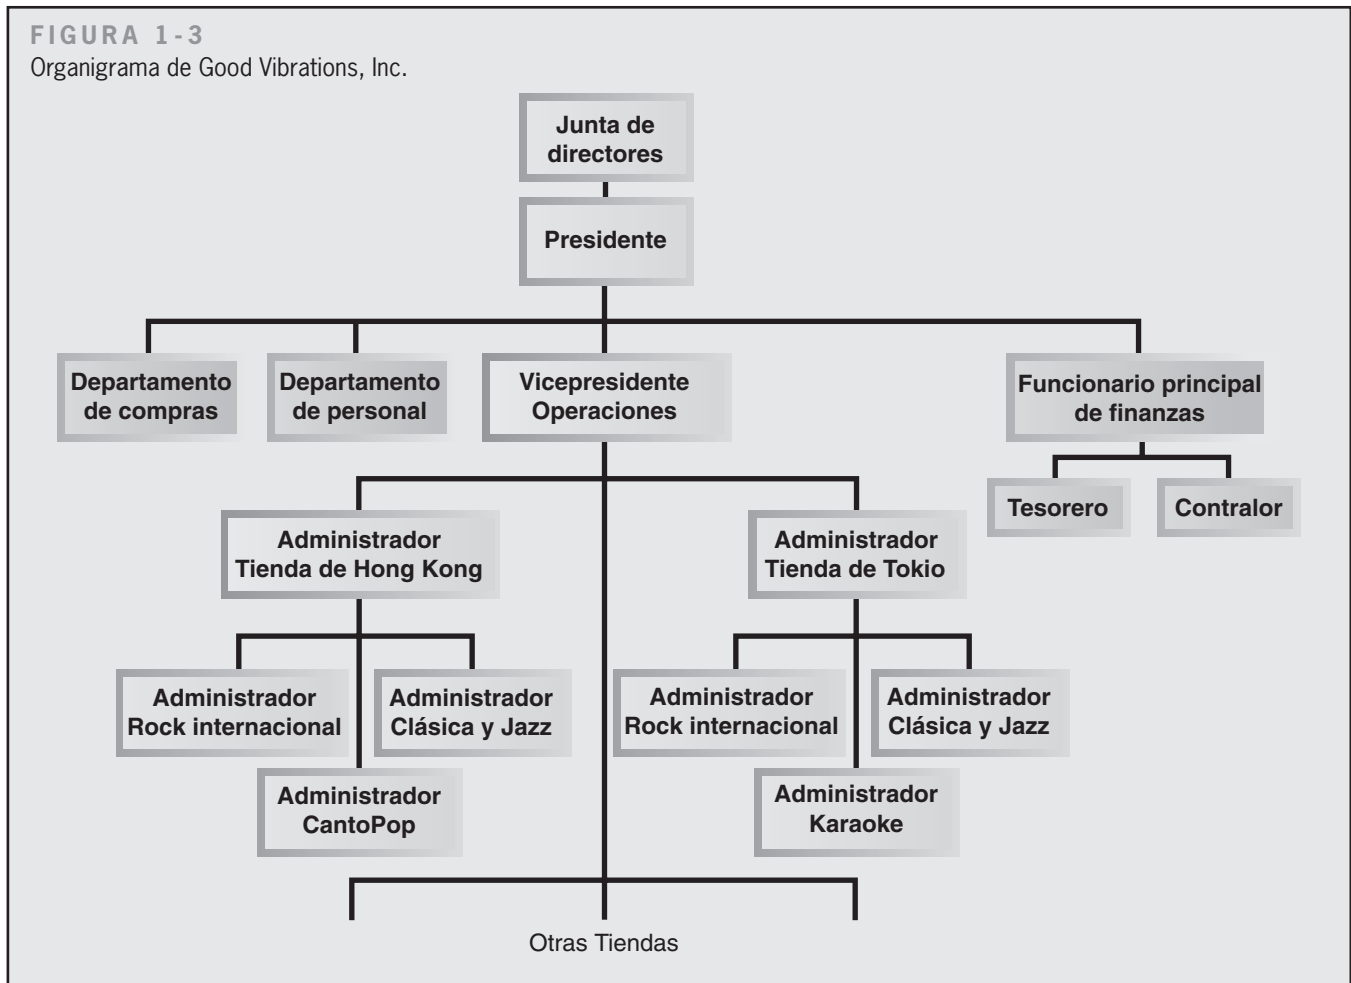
FIGURA 1-3
Organigrama de Good Vibrations, Inc.

Junta de directores

Presidente

Departamento de compras

Departamento de personal

Vicepresidente Operaciones

Funcionario principal de finanzas

Tesorero

Contralor

Administrador Tienda de Hong Kong

Administrador Tienda de Tokio

Administrador Rock internacional

Administrador Clásica y Jazz

Administrador CantoPop

Administrador Rock internacional

Administrador Clásica y Jazz

Administrador Karaoke

Otras Tiendas